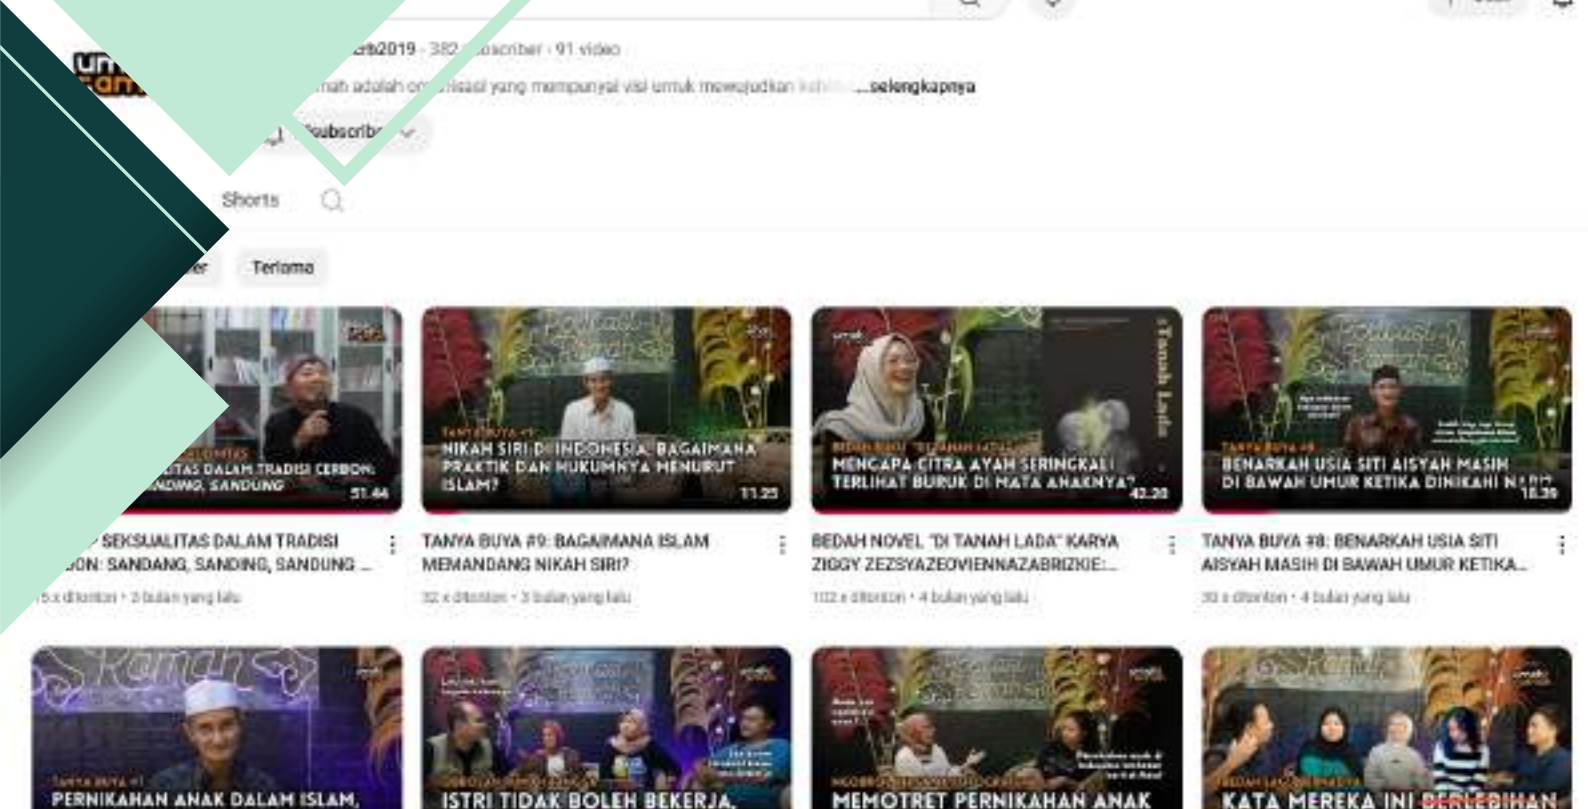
crb2019 · 382 subscriber · 91 video

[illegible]mah adalah or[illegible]sasi yang mempunyai visi untuk mewujudkan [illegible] ...selengkapnya

Subscribe

Shorts

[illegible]er

Terlama

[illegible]TAS DALAM TRADISI CERBON: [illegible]NDING, SANDUNG
51.44

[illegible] SEKSUALITAS DALAM TRADISI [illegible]ON: SANDANG, SANDING, SANDUNG ...
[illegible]5 x ditonton · 3 bulan yang lalu

TANYA BUYA #9
NIKAH SIRI DI INDONESIA, BAGAIMANA PRAKTIK DAN HUKUMNYA MENURUT ISLAM?
11.25

TANYA BUYA #9: BAGAIMANA ISLAM MEMANDANG NIKAH SIRI?
32 x ditonton · 3 bulan yang lalu

BEDAH BUKU "DI TANAH LADA"
MENGAPA CITRA AYAH SERINGKALI TERLIHAT BURUK DI MATA ANAKNYA?
42.20
#Tanah Lada

BEDAH NOVEL "DI TANAH LADA" KARYA ZIGGY ZEZSYAZEOVIENNAZABRIZKIE:...
102 x ditonton · 4 bulan yang lalu

TANYA BUYA #8
BENARKAH USIA SITI AISYAH MASIH DI BAWAH UMUR KETIKA DINIKAHI N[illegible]
18.39

TANYA BUYA #8: BENARKAH USIA SITI AISYAH MASIH DI BAWAH UMUR KETIKA...
30 x ditonton · 4 bulan yang lalu

TANYA BUYA #7
PERNIKAHAN ANAK DALAM ISLAM,

ISTRI TIDAK BOLEH BEKERJA,

MEMOTRET PERNIKAHAN ANAK

KATA MEREKA INI BERLEBIHAN